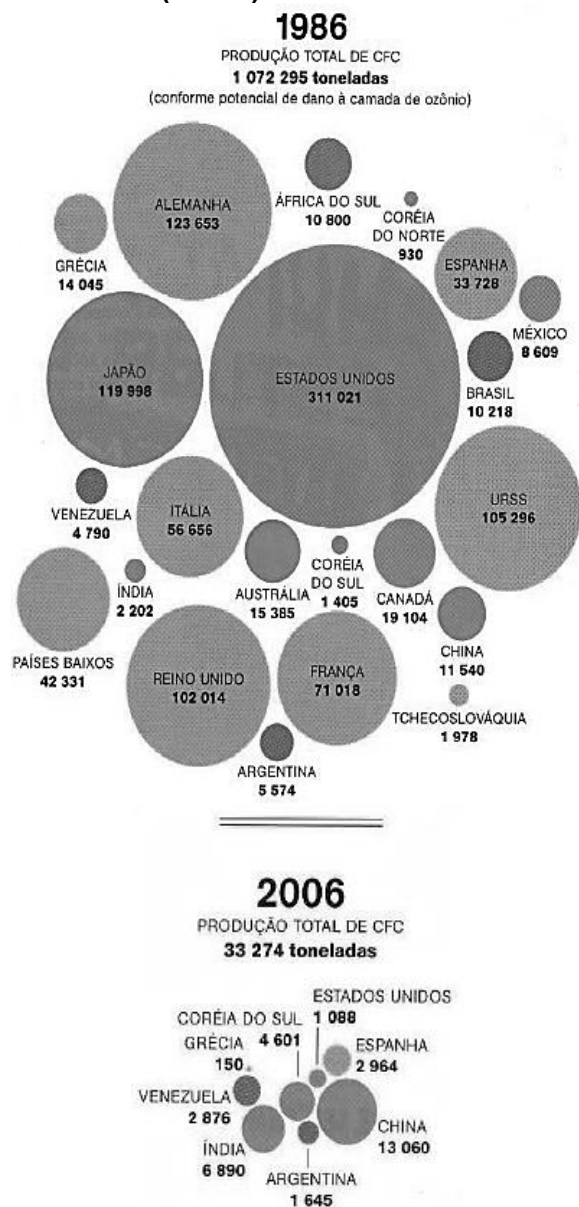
1986
PRODUÇÃO TOTAL DE CFC
1 072 295 toneladas
(conforme potencial de dano à camada de ozônio)

ALEMANHA
123 653

ÁFRICA DO SUL
10 800

CORÉIA DO NORTE
930

GRÉCIA
14 045

ESPANHA
33 728

MÉXICO
8 609

JAPÃO
119 998

ESTADOS UNIDOS
311 021

BRASIL
10 218

URSS
105 296

VENEZUELA
4 790

ITÁLIA
56 656

CORÉIA DO SUL
1 405

ÍNDIA
2 202

AUSTRÁLIA
15 385

CANADÁ
19 104

CHINA
11 540

PAÍSES BAIXOS
42 331

REINO UNIDO
102 014

FRANÇA
71 018

TCHECOSLOVÁQUIA
1 978

ARGENTINA
5 574

2006
PRODUÇÃO TOTAL DE CFC
33 274 toneladas

ESTADOS UNIDOS
1 088

CORÉIA DO SUL
4 601

GRÉCIA
150

ESPANHA
2 964

VENEZUELA
2 876

CHINA
13 060

ÍNDIA
6 890

ARGENTINA
1 645